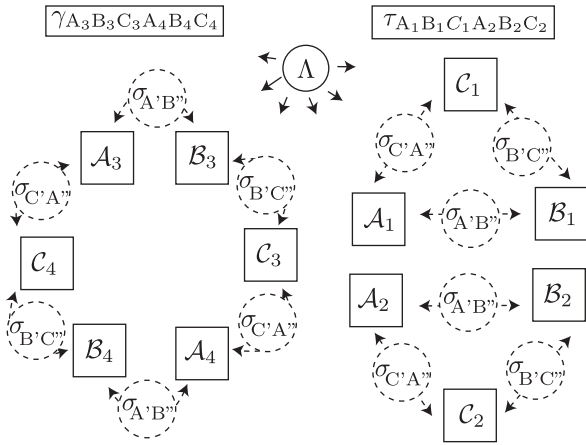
$\gamma_{A_3B_3C_3A_4B_4C_4}$

$\tau_{A_1B_1C_1A_2B_2C_2}$

$\Lambda$

$\sigma_{A'B''}$

$\mathcal{A}_3$

$\mathcal{B}_3$

$\sigma_{C'A''}$

$\sigma_{B'C''}$

$\mathcal{C}_4$

$\mathcal{C}_3$

$\sigma_{B'C''}$

$\sigma_{C'A''}$

$\mathcal{B}_4$

$\mathcal{A}_4$

$\sigma_{A'B''}$

$\mathcal{C}_1$

$\sigma_{C'A''}$

$\sigma_{B'C''}$

$\mathcal{A}_1$

$\sigma_{A'B''}$

$\mathcal{B}_1$

$\mathcal{A}_2$

$\sigma_{A'B''}$

$\mathcal{B}_2$

$\sigma_{C'A''}$

$\sigma_{B'C''}$

$\mathcal{C}_2$